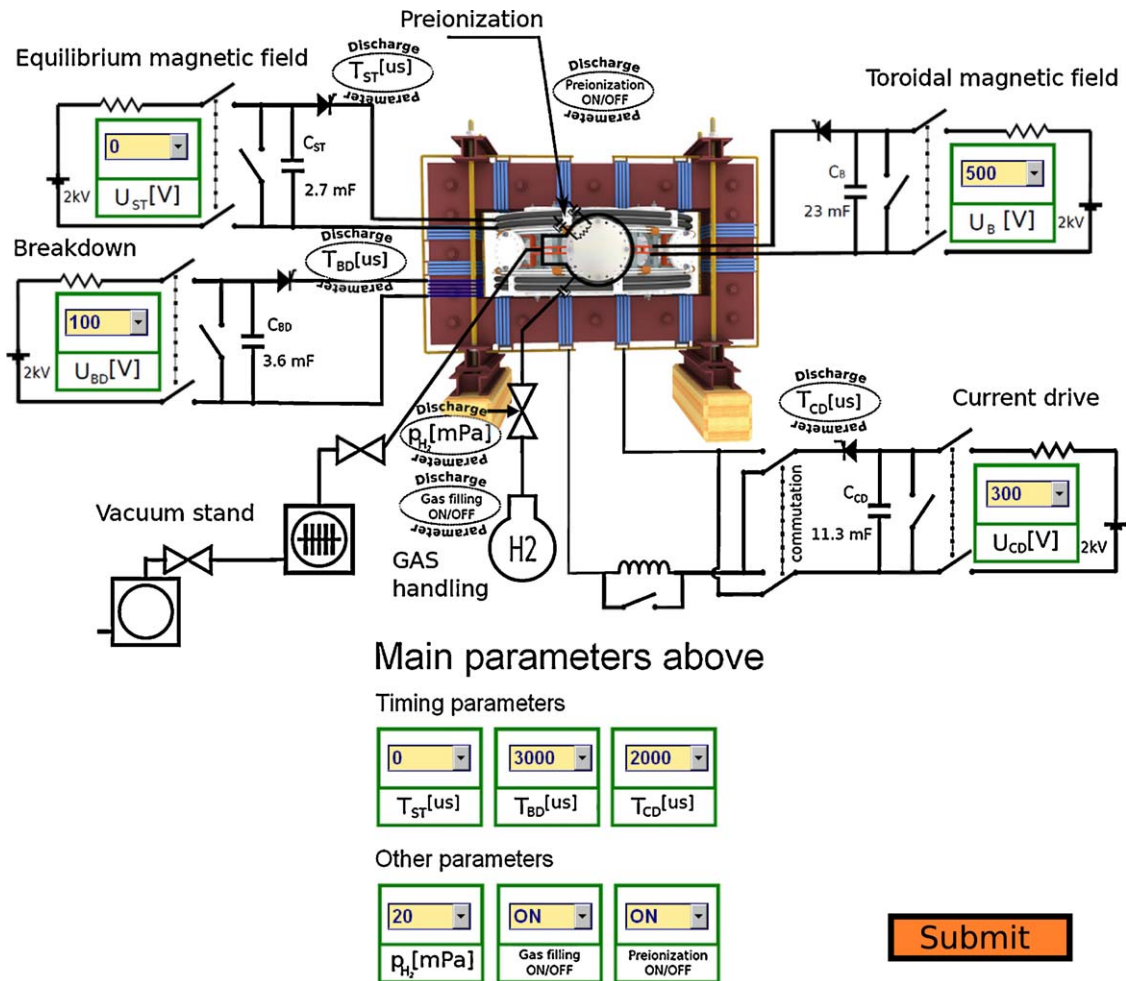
Preionization

Equilibrium magnetic field

Discharge $T_{ST}$[us] parameter

Discharge Preionization ON/OFF parameter

Toroidal magnetic field

0

2kV

$U_{ST}$[V]

$C_{ST}$

2.7 mF

$C_B$

23 mF

500

$U_B$ [V]

2kV

Breakdown

Discharge $T_{BD}$[us] parameter

100

2kV

$U_{BD}$[V]

$C_{BD}$

3.6 mF

Discharge $T_{CD}$[us] parameter

Current drive

Discharge $p_{H_2}$[mPa] parameter

Discharge Gas filling ON/OFF parameter

Vacuum stand

H2

GAS handling

commutation

$C_{CD}$

11.3 mF

300

$U_{CD}$[V]

2kV

Main parameters above

Timing parameters

| 0 | 3000 | 2000 |
|---|---|---|
| $T_{ST}$[us] | $T_{BD}$[us] | $T_{CD}$[us] |

Other parameters

| 20 | ON | ON |
|---|---|---|
| $p_{H_2}$[mPa] | Gas filling ON/OFF | Preionization ON/OFF |

Submit